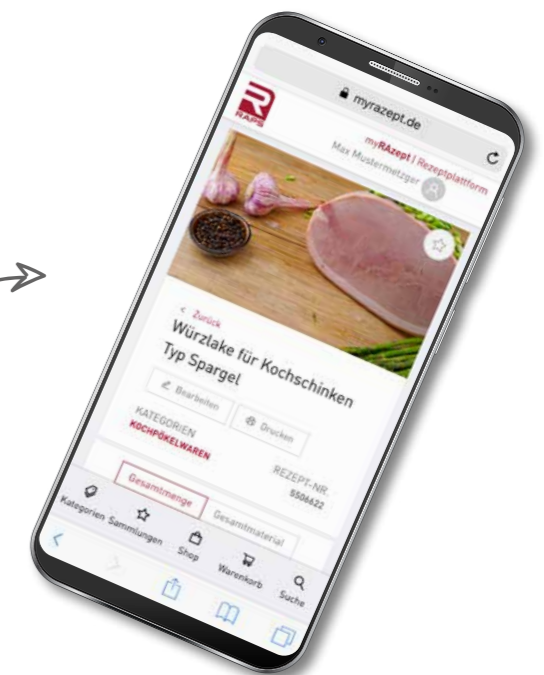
myrazept.de

RAPS

myRAzept | Rezeptplattform
Max Mustermetzger

< Zurück

Würzlake für Kochschinken Typ Spargel

Bearbeiten

Drucken

KATEGORIEN
KOCHPÖKELWAREN

REZEPT-NR.
5506622

Gesamtmenge

Gesamtmaterial

Kategorien

Sammlungen

Shop

Warenkorb

Suche